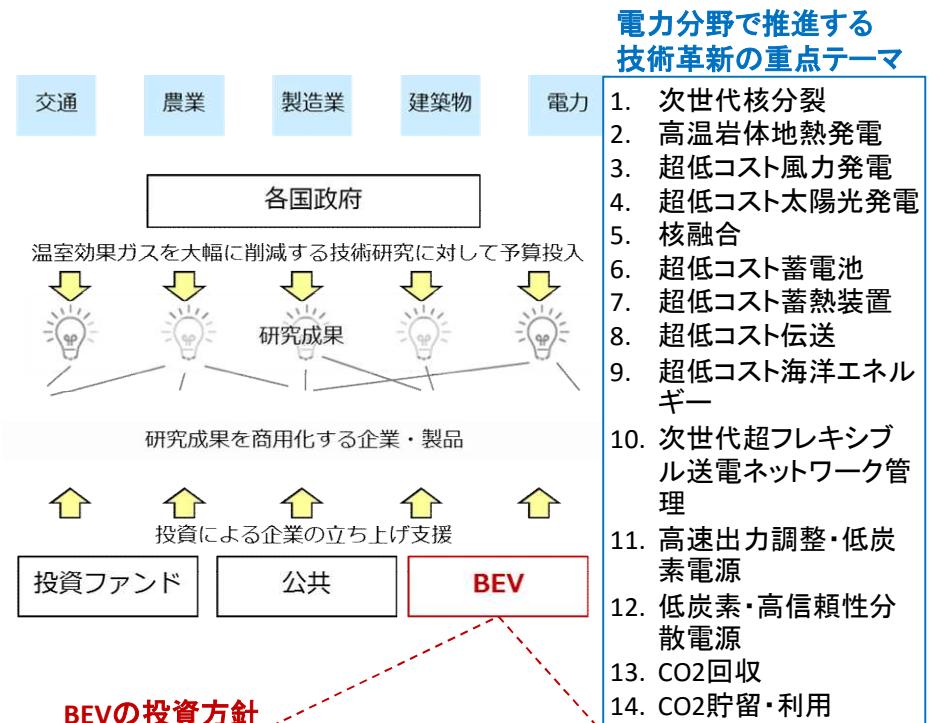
電力分野で推進する
技術革新の重点テーマ

交通　農業　製造業　建築物　電力

各国政府

温室効果ガスを大幅に削減する技術研究に対して予算投入

研究成果

研究成果を商用化する企業・製品

投資による企業の立ち上げ支援

投資ファンド　公共　BEV

BEVの投資方針

1. 次世代核分裂
2. 高温岩体地熱発電
3. 超低コスト風力発電
4. 超低コスト太陽光発電
5. 核融合
6. 超低コスト蓄電池
7. 超低コスト蓄熱装置
8. 超低コスト伝送
9. 超低コスト海洋エネルギー
10. 次世代超フレキシブル送電ネットワーク管理
11. 高速出力調整・低炭素電源
12. 低炭素・高信頼性分散電源
13. CO2回収
14. CO2貯留・利用